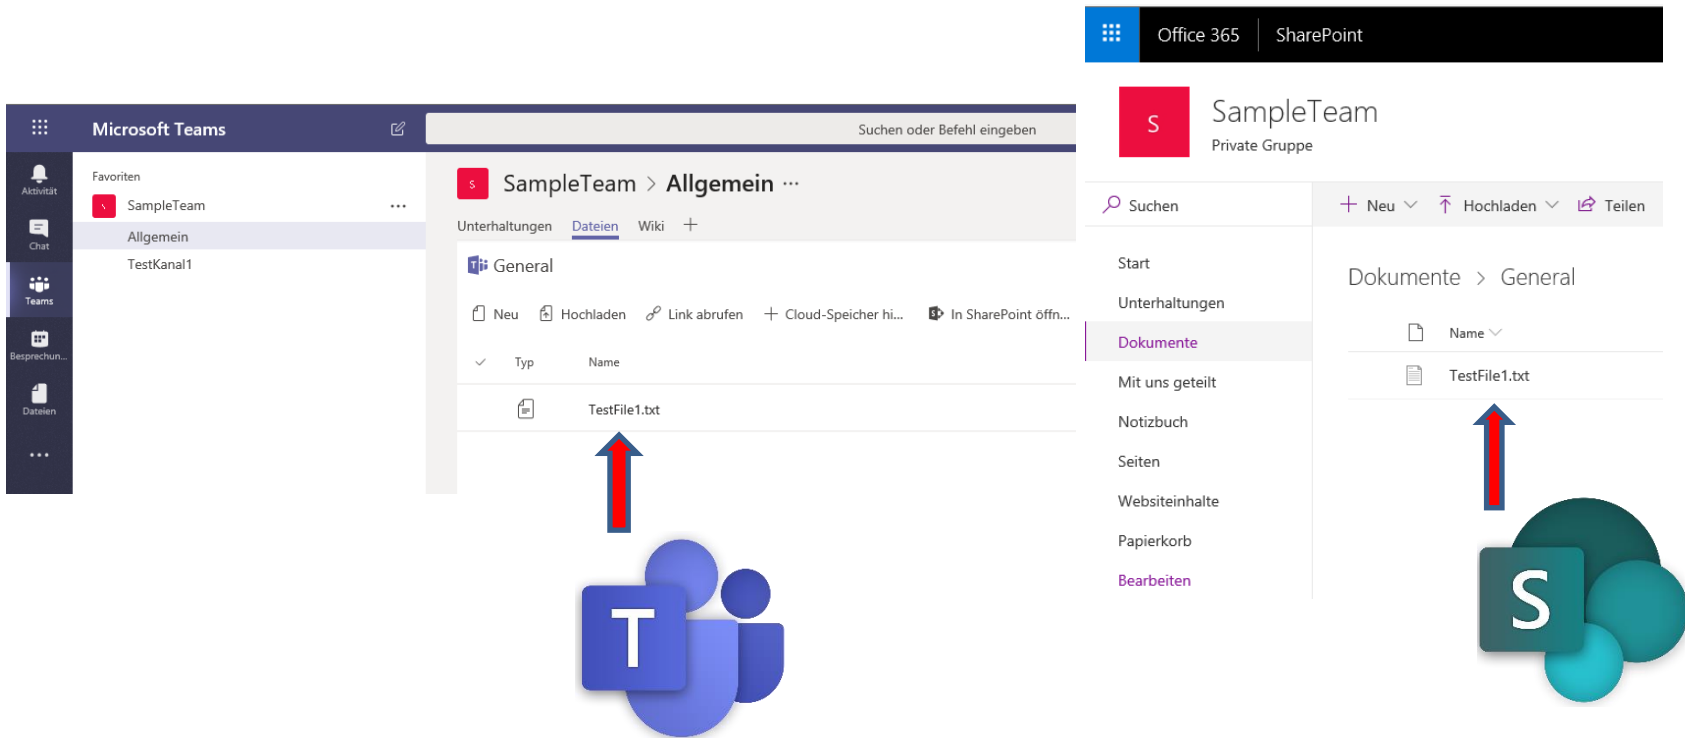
Microsoft Teams

Suchen oder Befehl eingeben

Aktivität
Chat
Teams
Besprechun...
Dateien
...

Favoriten
S SampleTeam ...
Allgemein
TestKanal1

S SampleTeam > Allgemein ...

Unterhaltungen Dateien Wiki +

General

Neu Hochladen Link abrufen + Cloud-Speicher hi... In SharePoint öffn...

| Typ | Name |
|---|---|
| | TestFile1.txt |

T

Office 365 SharePoint

S SampleTeam
Private Gruppe

Suchen

Start
Unterhaltungen
Dokumente
Mit uns geteilt
Notizbuch
Seiten
Websiteinhalte
Papierkorb
Bearbeiten

+ Neu Hochladen Teilen

Dokumente > General

| Name |
|---|
| TestFile1.txt |

S